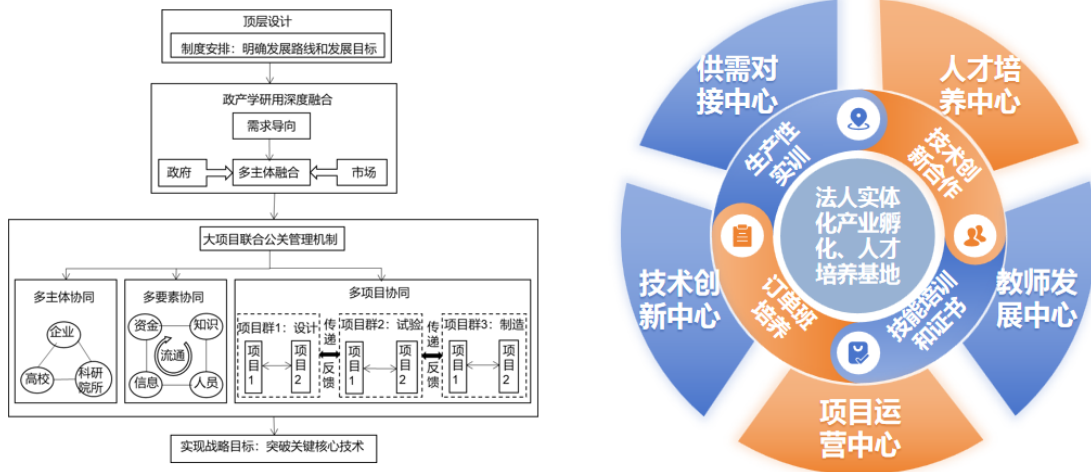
顶层设计

制度安排：明确发展路线和发展目标

政产学研用深度融合

需求导向

政府

多主体融合

市场

大项目联合公关管理机制

多主体协同

企业

高校

科研院所

多要素协同

资金

知识

流通

信息

人员

多项目协同

项目群1：设计

项目1

项目2

传递

反馈

项目群2：试验

项目1

项目2

传递

反馈

项目群3：制造

项目1

项目2

实现战略目标：突破关键核心技术

供需对接中心

人才培养中心

教师发展中心

项目运营中心

技术创新中心

生产性实训

技术创新合作

技能培训和证书

订单班培养

法人实体化产业孵化、人才培养基地